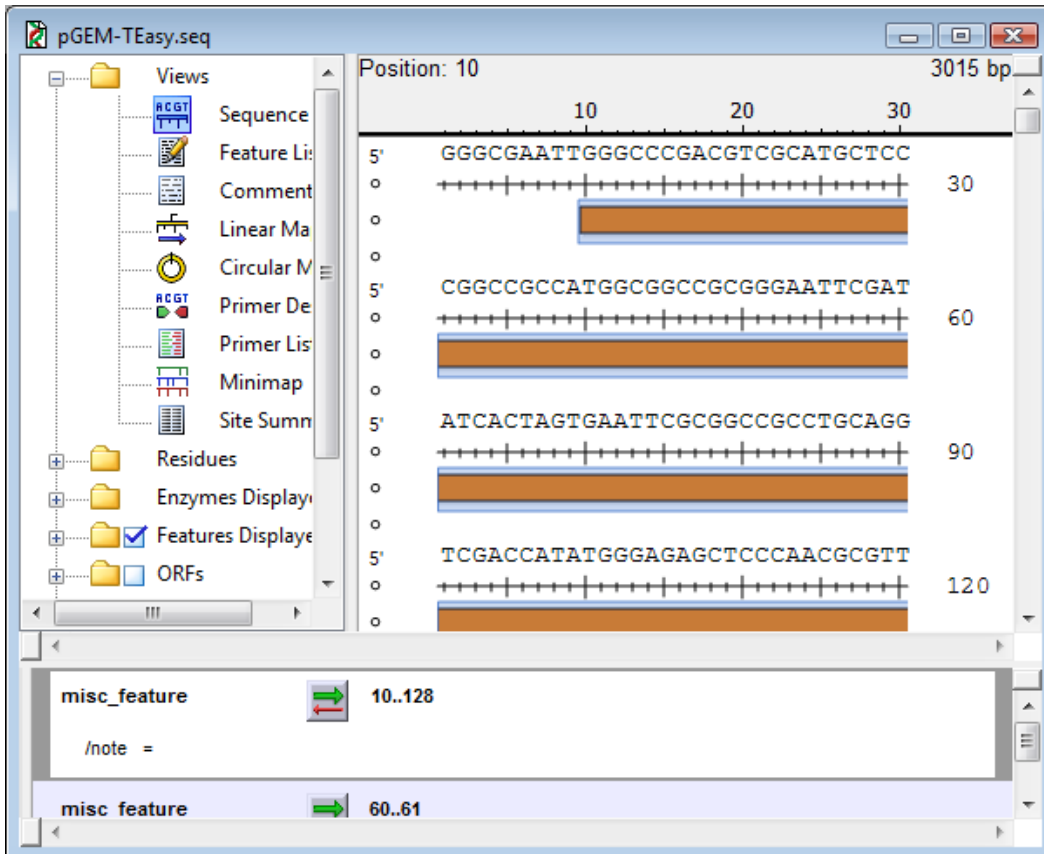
pGEM-TEasy.seq

Views
Sequence
Feature Lis
Comment
Linear Ma
Circular M
Primer De
Primer Lis
Minimap
Site Summ
Residues
Enzymes Display
Features Displaye
ORFs

Position: 10
3015 bp

10 20 30

5' GGGCGAATTGGGCCCGACGTCGCATGCTCC
o 30
o
o
5' CGGCCGCCATGGCGGCCGCGGGAATTCGAT
o 60
o
o
5' ATCACTAGTGAATTCGCGGCCGCCTGCAGG
o 90
o
o
5' TCGACCATATGGGAGAGCTCCCAACGCGTT
o 120
o

misc_feature 10..128
/note =

misc_feature 60..61